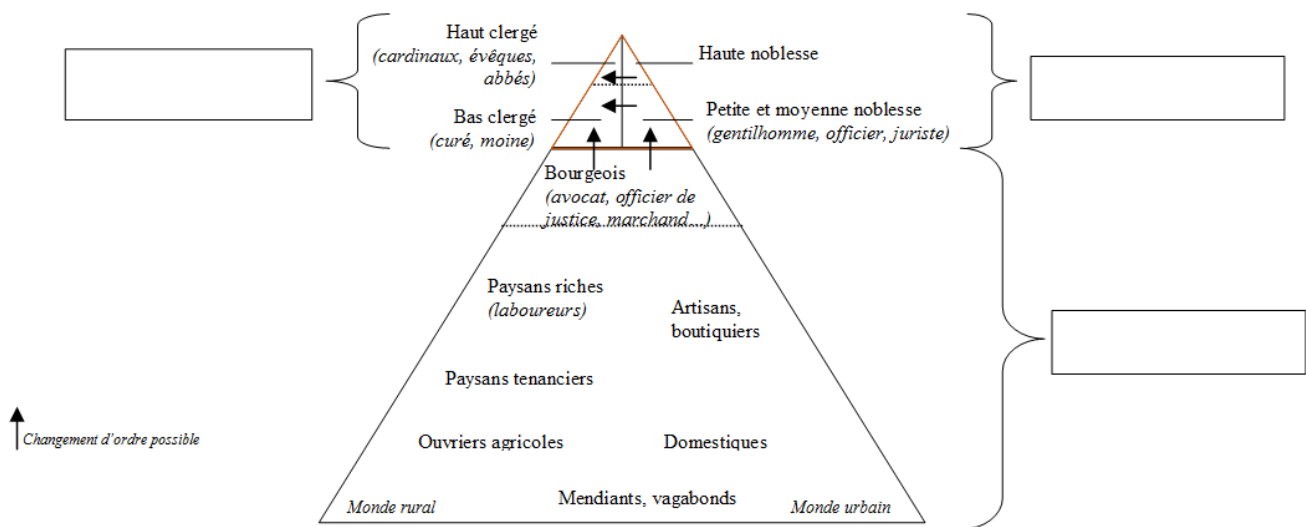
Haut clergé
(cardinaux, évêques, abbés)

Haute noblesse

Bas clergé
(curé, moine)

Petite et moyenne noblesse
(gentilhomme, officier, juriste)

Bourgeois
(avocat, officier de justice, marchand…)

Paysans riches
(laboureurs)

Artisans, boutiquiers

Paysans tenanciers

Ouvriers agricoles

Domestiques

Mendiants, vagabonds

Monde rural

Monde urbain

Changement d'ordre possible